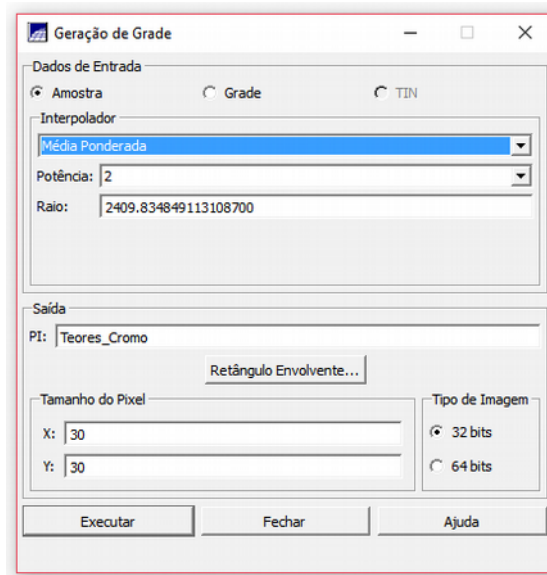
Geração de Grade

Dados de Entrada

Amostra

Grade

TIN

Interpolador

Média Ponderada

Potência: 2

Raio: 2409.834849113108700

Saída

PI: Teores_Cromo

Retângulo Envolvente...

Tamanho do Pixel

X: 30

Y: 30

Tipo de Imagem

32 bits

64 bits

Executar

Fechar

Ajuda